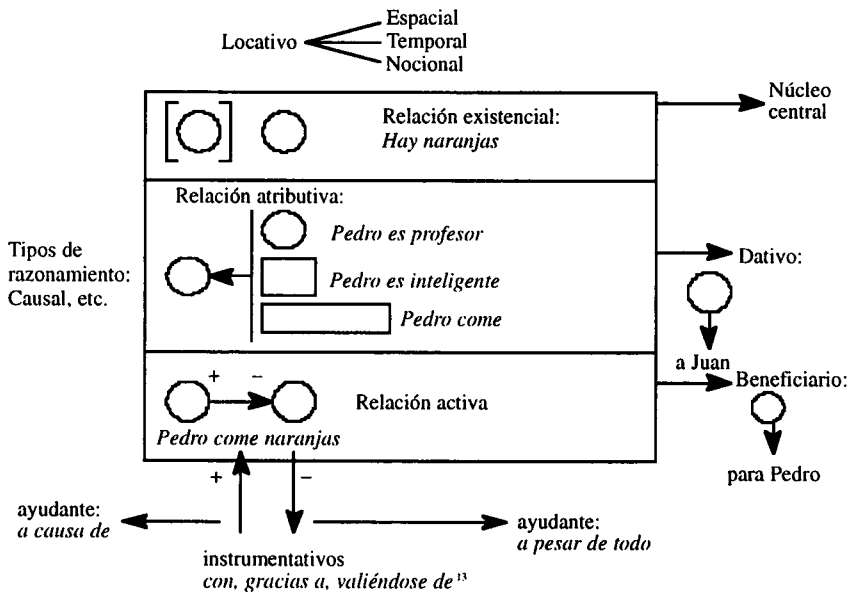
Locativo
Espacial
Temporal
Nocional

Relación existencial:
*Hay naranjas*

Núcleo central

Relación atributiva:
*Pedro es profesor*
*Pedro es inteligente*
*Pedro come*

Tipos de razonamiento: Causal, etc.

Dativo:
a Juan

+ –
Relación activa
*Pedro come naranjas*

Beneficiario:
para Pedro

+ –

ayudante:
*a causa de*

ayudante:
*a pesar de todo*

instrumentativos
*con, gracias a, valiéndose de*$^{13}$